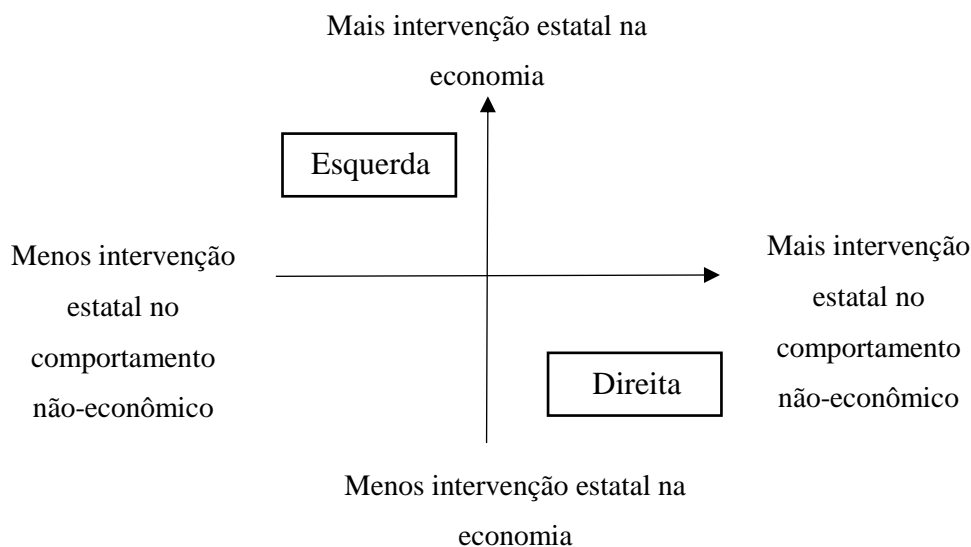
Mais intervenção estatal na economia

Esquerda

Menos intervenção estatal no comportamento não-econômico

Mais intervenção estatal no comportamento não-econômico

Direita

Menos intervenção estatal na economia